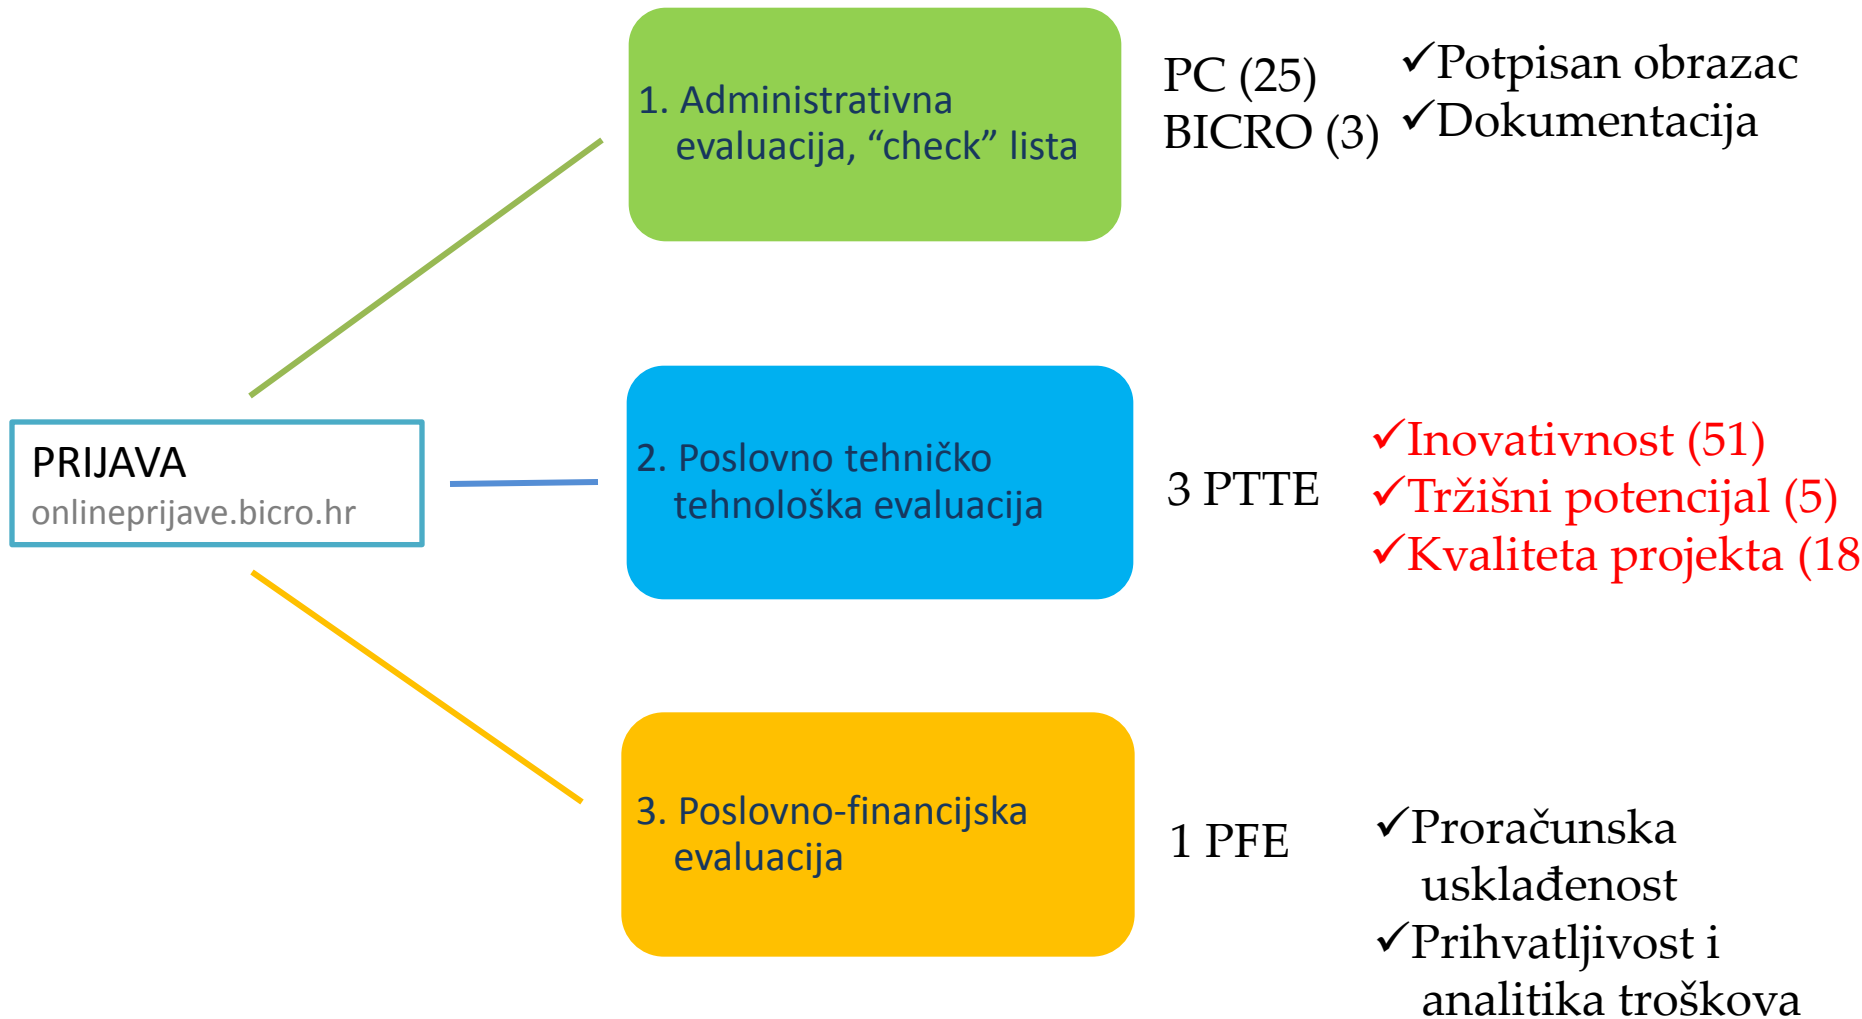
PRIJAVA
onlineprijave.bicro.hr

1. Administrativna evaluacija, “check” lista

PC (25)
BICRO (3)

✓Potpisan obrazac
✓Dokumentacija

2. Poslovno tehničko tehnološka evaluacija

3 PTTE

✓Inovativnost (51)
✓Tržišni potencijal (5)
✓Kvaliteta projekta (18

3. Poslovno-financijska evaluacija

1 PFE

✓Proračunska usklađenost
✓Prihvatljivost i analitika troškova